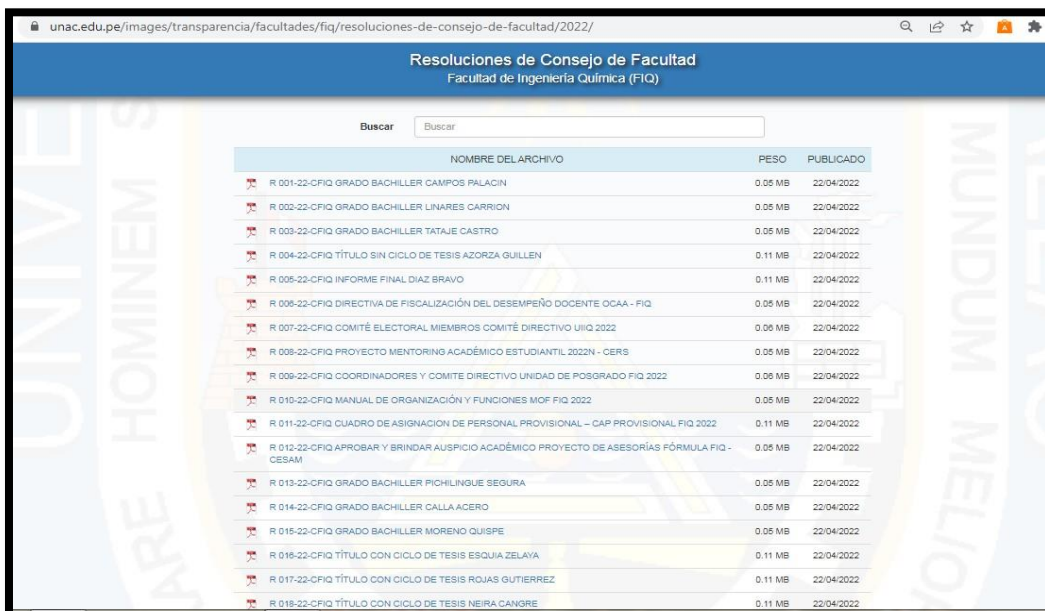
unac.edu.pe/images/transparencia/facultades/fiq/resoluciones-de-consejo-de-facultad/2022/

Resoluciones de Consejo de Facultad
Facultad de Ingeniería Química (FIQ)

Buscar [Buscar]

| NOMBRE DEL ARCHIVO | PESO | PUBLICADO |
|---|---|---|
| R 001-22-CFIQ GRADO BACHILLER CAMPOS PALACIN | 0.05 MB | 22/04/2022 |
| R 002-22-CFIQ GRADO BACHILLER LINARES CARRION | 0.05 MB | 22/04/2022 |
| R 003-22-CFIQ GRADO BACHILLER TATAJE CASTRO | 0.05 MB | 22/04/2022 |
| R 004-22-CFIQ TÍTULO SIN CICLO DE TESIS AZORZA GUILLEN | 0.11 MB | 22/04/2022 |
| R 005-22-CFIQ INFORME FINAL DIAZ BRAVO | 0.11 MB | 22/04/2022 |
| R 006-22-CFIQ DIRECTIVA DE FISCALIZACIÓN DEL DESEMPEÑO DOCENTE OCAA - FIQ | 0.05 MB | 22/04/2022 |
| R 007-22-CFIQ COMITÉ ELECTORAL MIEMBROS COMITÉ DIRECTIVO UIIQ 2022 | 0.06 MB | 22/04/2022 |
| R 008-22-CFIQ PROYECTO MENTORING ACADÉMICO ESTUDIANTIL 2022N - CERS | 0.05 MB | 22/04/2022 |
| R 009-22-CFIQ COORDINADORES Y COMITE DIRECTIVO UNIDAD DE POSGRADO FIQ 2022 | 0.06 MB | 22/04/2022 |
| R 010-22-CFIQ MANUAL DE ORGANIZACIÓN Y FUNCIONES MOF FIQ 2022 | 0.05 MB | 22/04/2022 |
| R 011-22-CFIQ CUADRO DE ASIGNACION DE PERSONAL PROVISIONAL – CAP PROVISIONAL FIQ 2022 | 0.11 MB | 22/04/2022 |
| R 012-22-CFIQ APROBAR Y BRINDAR AUSPICIO ACADÉMICO PROYECTO DE ASESORÍAS FÓRMULA FIQ - CESAM | 0.05 MB | 22/04/2022 |
| R 013-22-CFIQ GRADO BACHILLER PICHILINGUE SEGURA | 0.05 MB | 22/04/2022 |
| R 014-22-CFIQ GRADO BACHILLER CALLA ACERO | 0.05 MB | 22/04/2022 |
| R 015-22-CFIQ GRADO BACHILLER MORENO QUISPE | 0.05 MB | 22/04/2022 |
| R 016-22-CFIQ TÍTULO CON CICLO DE TESIS ESQUIA ZELAYA | 0.11 MB | 22/04/2022 |
| R 017-22-CFIQ TÍTULO CON CICLO DE TESIS ROJAS GUTIERREZ | 0.11 MB | 22/04/2022 |
| R 018-22-CFIQ TÍTULO CON CICLO DE TESIS NEIRA CANGRE | 0.11 MB | 22/04/2022 |